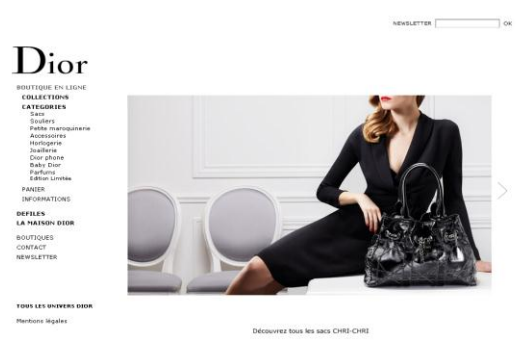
NEWSLETTER OK

Dior

BOUTIQUE EN LIGNE
COLLECTIONS
CATEGORIES
Sacs
Souliers
Petite maroquinerie
Accessoires
Horlogerie
Joaillerie
Dior phone
Baby Dior
Parfums
Edition Limitée
PANIER
INFORMATIONS

DEFILES
LA MAISON DIOR

BOUTIQUES
CONTACT
NEWSLETTER

TOUS LES UNIVERS DIOR

Mentions légales

Découvrez tous les sacs CHRI-CHRI